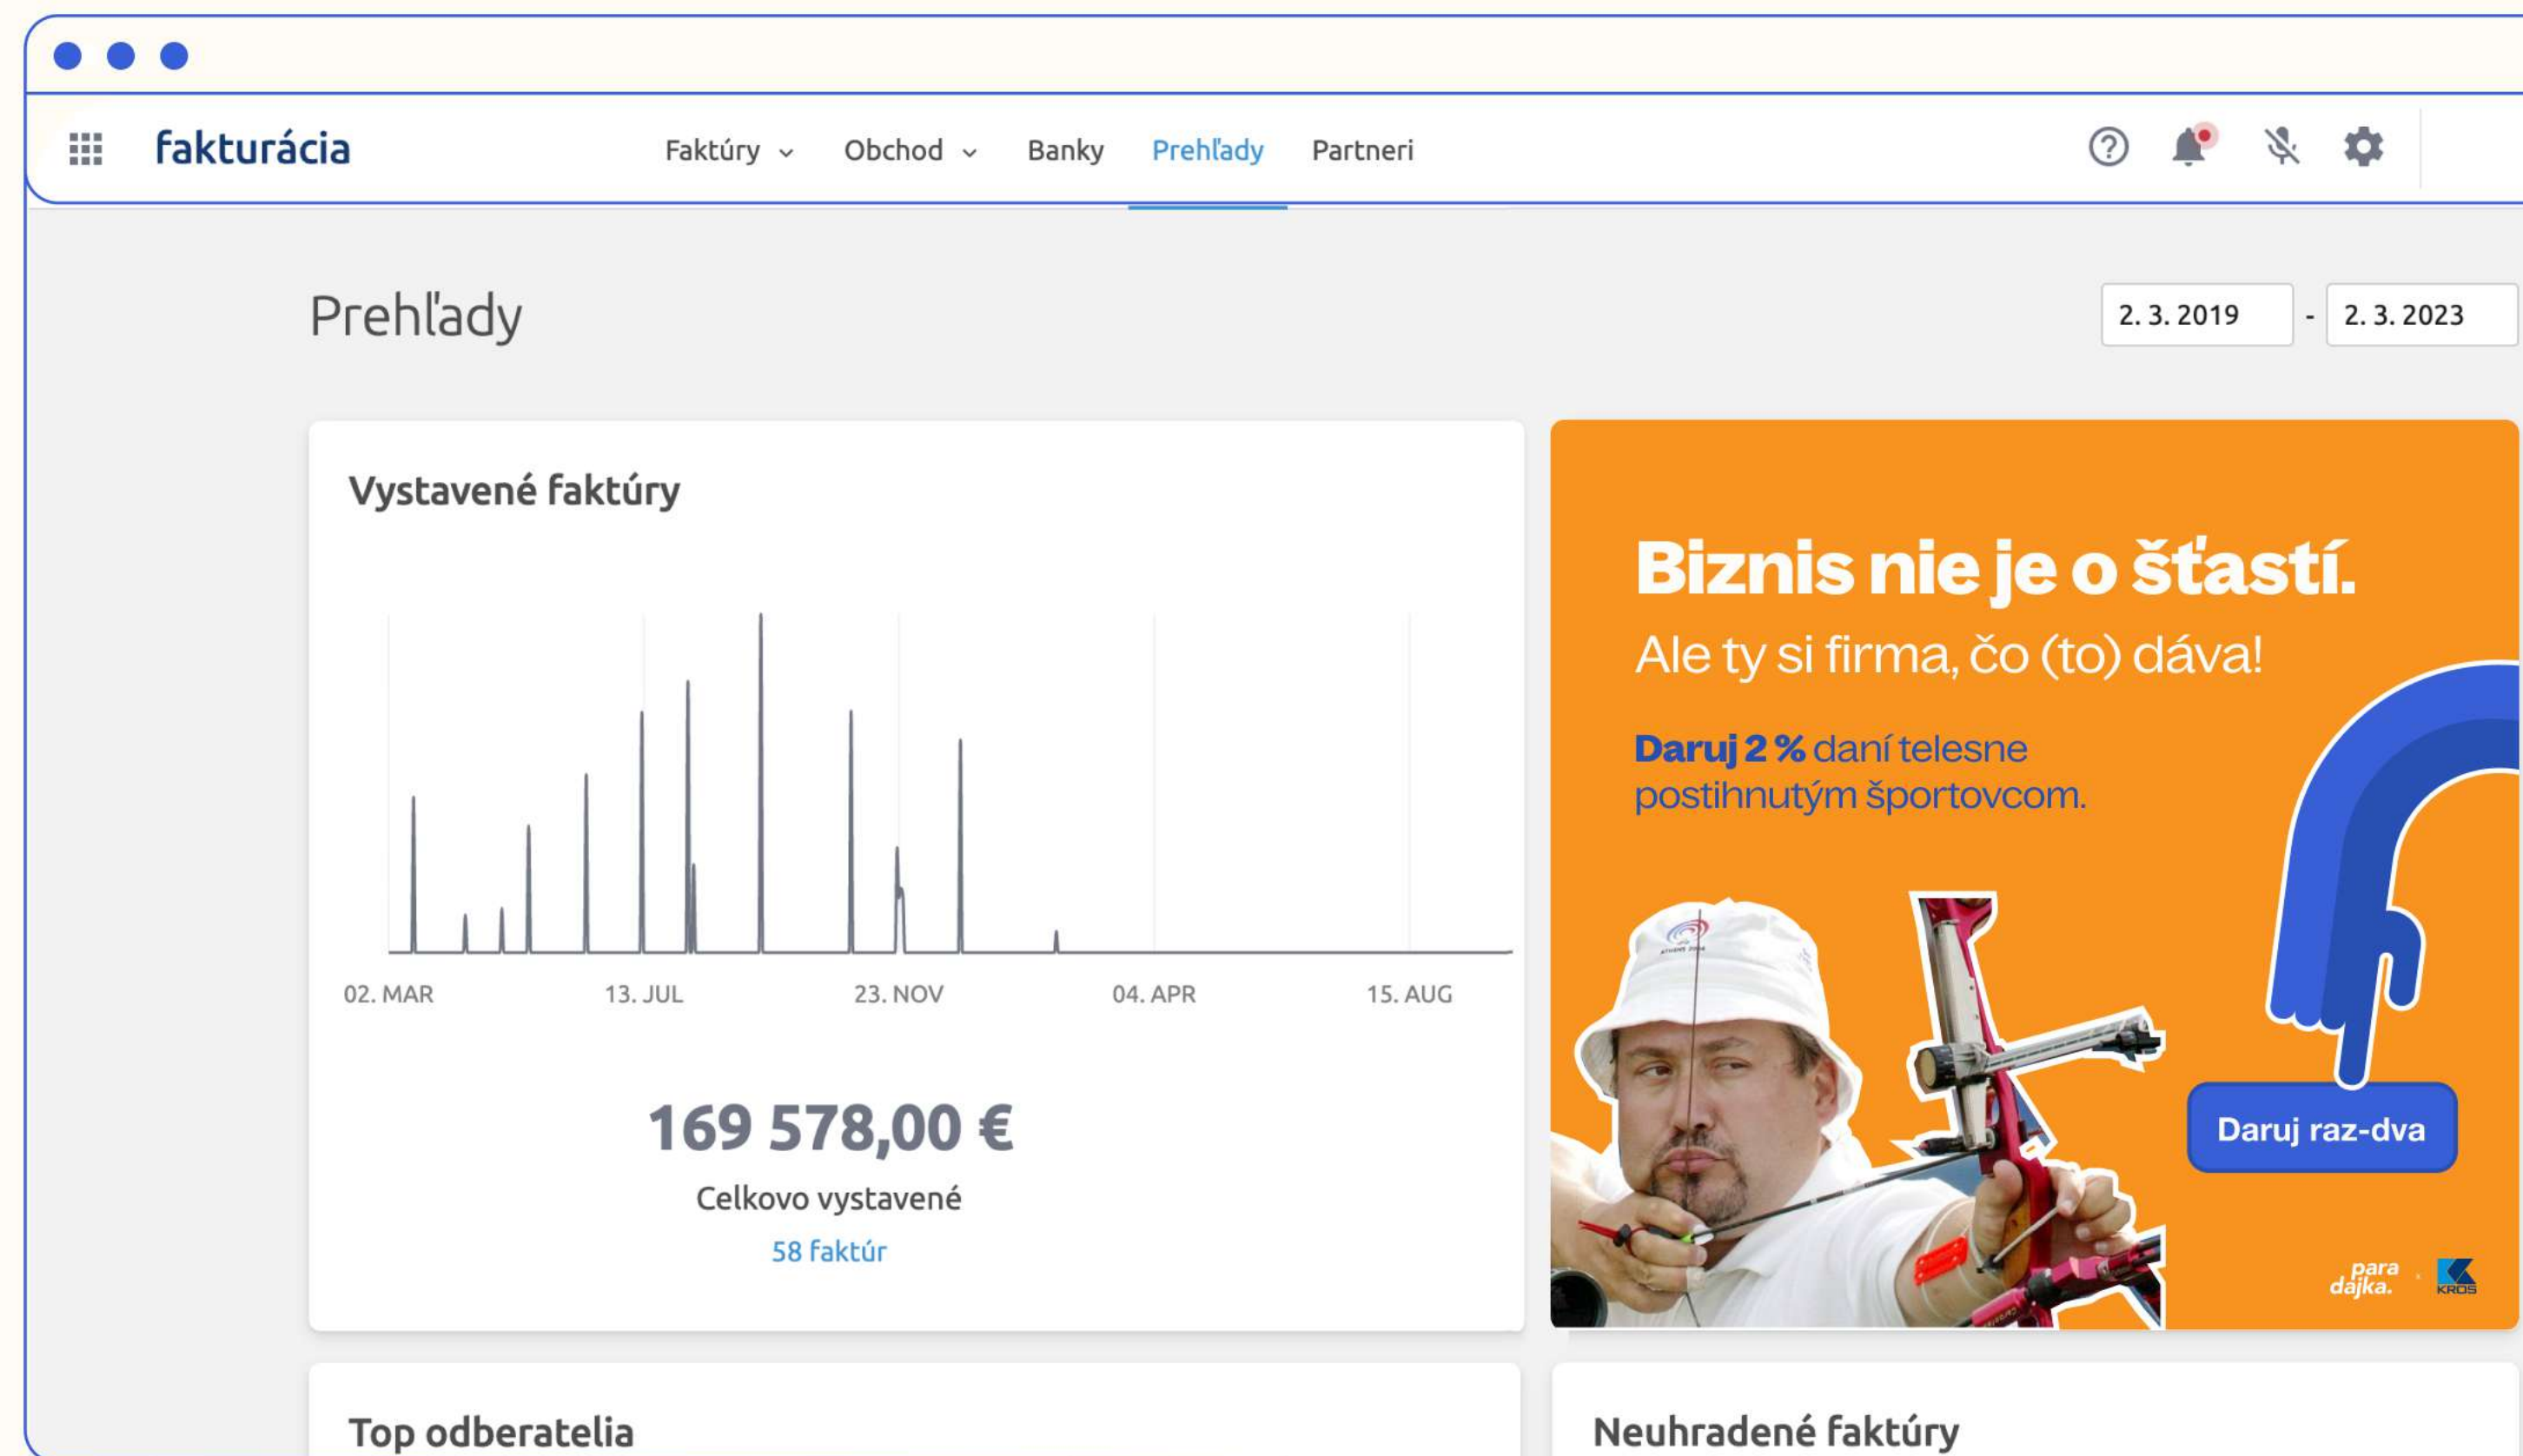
fakturácia

Faktúry Obchod Banky Prehľady Partneri

Prehľady

2. 3. 2019 - 2. 3. 2023

Vystavené faktúry

02. MAR 13. JUL 23. NOV 04. APR 15. AUG

169 578,00 €

Celkovo vystavené

58 faktúr

Biznis nie je o šťastí.

Ale ty si firma, čo (to) dáva!

Daruj 2 % daní telesne postihnutým športovcom.

Daruj raz-dva

para dajka. KROS

Top odberatelia

Neuhradené faktúry